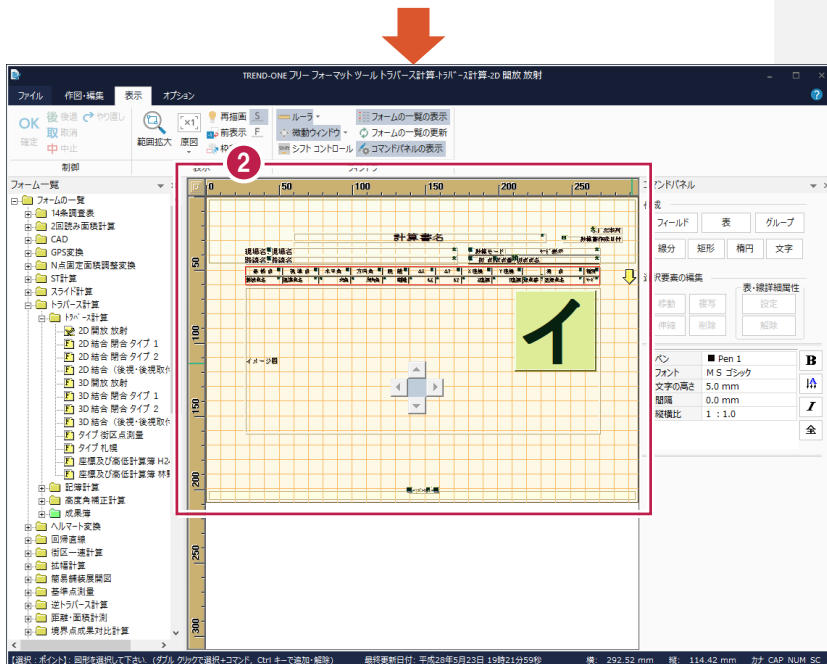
TREND-ONE フリー フォーマット ツール トラバース計算-ﾄﾗﾊﾞｰｽ計算-2D 開放 放射

ファイル　作図・編集　表示　オプション

OK 確定　後退 取消 中止　やり直し

制御

範囲拡大　原図　再描画 S　前表示 F

表示

ルーラ　微動ウィンドウ　シフト コントロール　フォームの一覧の表示　フォームの一覧の更新　コマンドパネルの表示

フォーム一覧

フォームの一覧
14条調書表
2回読み面積計算
CAD
GPS変換
N点固定面積調整変換
ST計算
スライド計算
トラバース計算
ﾄﾗﾊﾞｰｽ計算
2D 開放 放射
2D 結合 閉合 タイプ 1
2D 結合 閉合 タイプ 2
2D 結合（後視・後視取付
3D 開放 放射
3D 結合 閉合 タイプ 1
3D 結合 閉合 タイプ 2
3D 結合（後視・後視取付
タイプ 街区点測量
タイプ 札幌
座標及び高低計算簿 H2
座標及び高低計算簿 林
記簿計算
高度角補正計算
成果簿
ヘルマート変換
回帰直線
街区一連計算
拡幅計算
簡易横縦展開図
基準点測量
逆トラバース計算
距離・面積計測
境界点成果対比計算

2

計算書名

イメージ図

イ

ンドパネル

フィールド　表　グループ
線分　矩形　楕円　文字

択要素の編集
移動　複写
伸縮　削除
表・線詳細属性
設定
解除

ペン　Pen 1
フォント　ＭＳ ゴシック
文字の高さ　5.0 mm
間隔　0.0 mm
縦横比　1 ：1.0

B
I
全

[選択：ポイント]：図形を選択して下さい。(ダブル クリックで選択＋コマンド、Ctrl キーで追加・解除)　最終更新日付：平成28年5月23日 19時21分59秒　横：292.52 mm　縦：114.42 mm　カナ CAP NUM SC